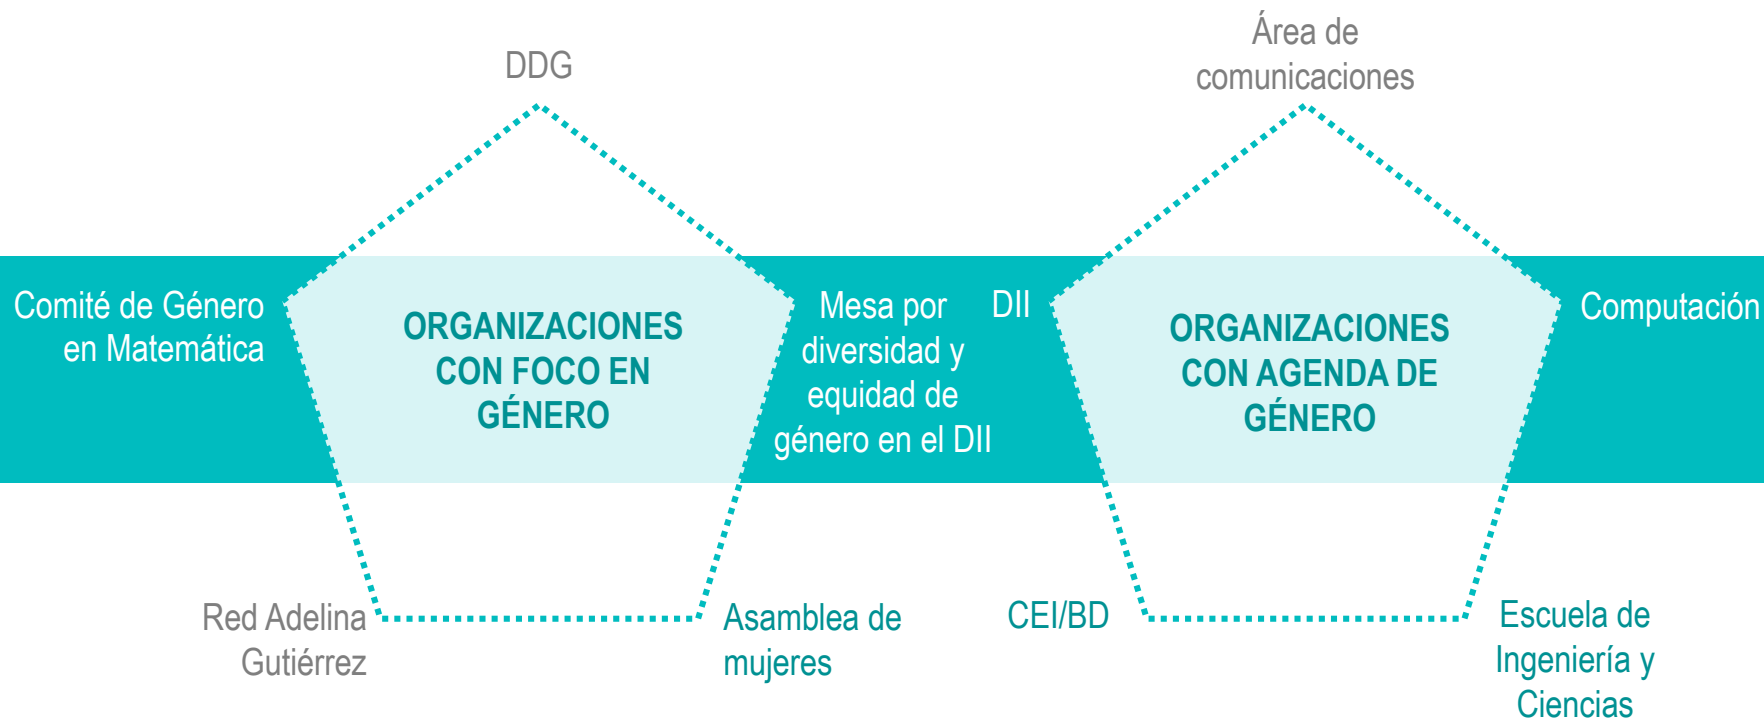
DDG

Área de comunicaciones

Comité de Género en Matemática

ORGANIZACIONES CON FOCO EN GÉNERO

Mesa por diversidad y equidad de género en el DII

DII

ORGANIZACIONES CON AGENDA DE GÉNERO

Computación

Red Adelina Gutiérrez

Asamblea de mujeres

CEI/BD

Escuela de Ingeniería y Ciencias